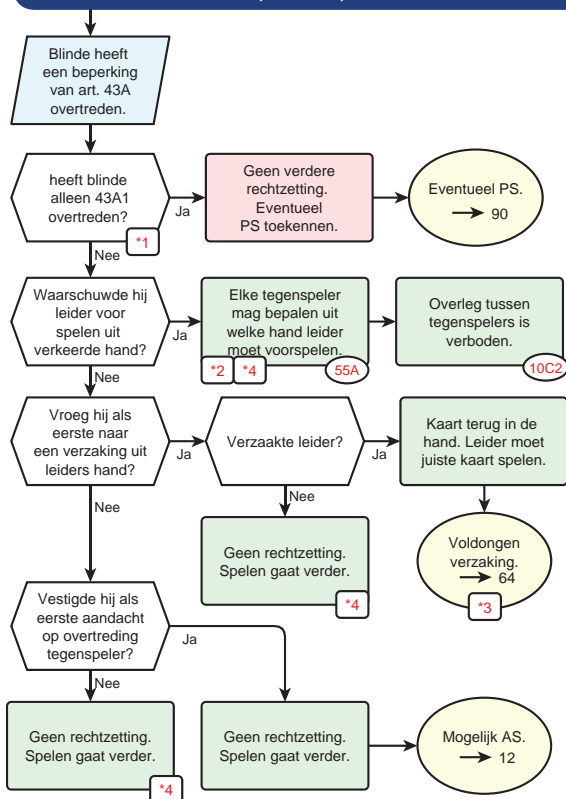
Blinde heeft een beperking van art. 43A overtreden.

heeft blinde alleen 43A1 overtreden?

*1

Ja

Geen verdere rechtzetting. Eventueel PS toekennen.

Eventueel PS.
→ 90

Nee

Waarschuwde hij leider voor spelen uit verkeerde hand?

Ja

Elke tegenspeler mag bepalen uit welke hand leider moet voorspelen.

*2 *4 55A

Overleg tussen tegenspelers is verboden.

10C2

Nee

Vroeg hij als eerste naar een verzaking uit leiders hand?

Ja

Verzaakte leider?

Ja

Kaart terug in de hand. Leider moet juiste kaart spelen.

Nee

Nee

Geen rechtzetting. Spelen gaat verder.

*4

Voldongen verzaking.
→ 64

*3

Vestigde hij als eerste aandacht op overtreding tegenspeler?

Ja

Nee

Geen rechtzetting. Spelen gaat verder.

*4

Geen rechtzetting. Spelen gaat verder.

Mogelijk AS.
→ 12